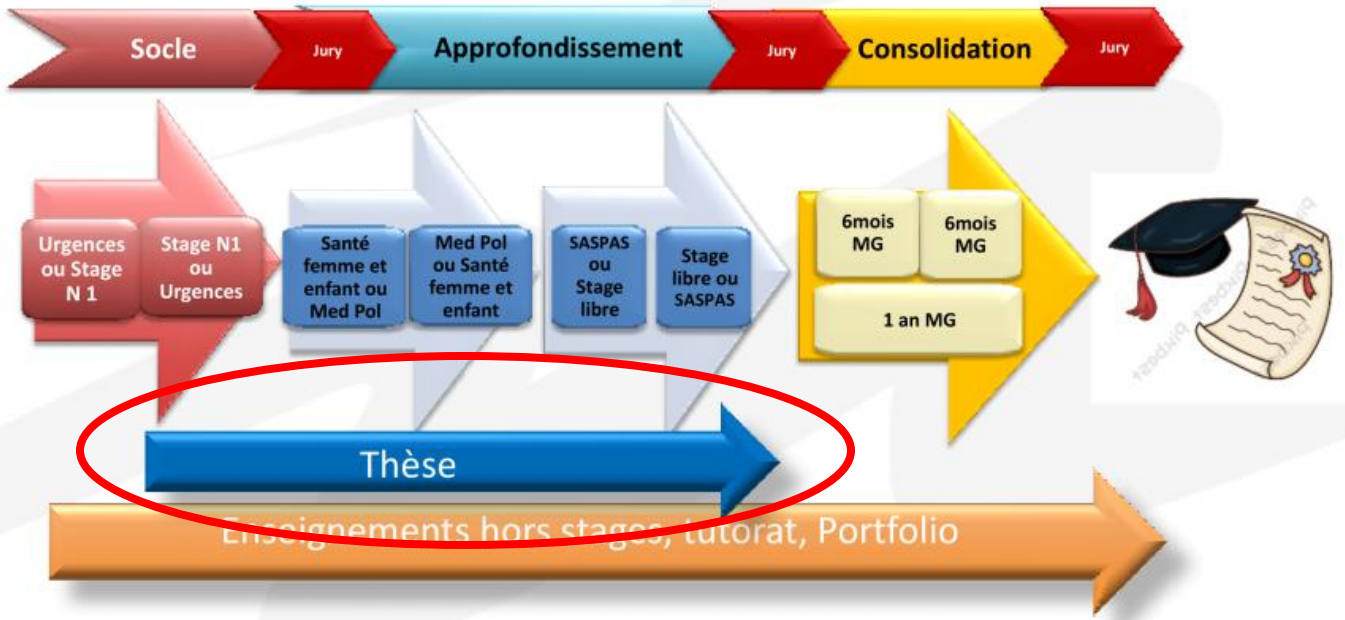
Socle
Jury
Approfondissement
Jury
Consolidation
Jury

Urgences ou Stage N 1
Stage N1 ou Urgences
Santé femme et enfant ou Med Pol
Med Pol ou Santé femme et enfant
SASPAS ou Stage libre
Stage libre ou SASPAS
6mois MG
6mois MG
1 an MG

Thèse

Enseignements hors stages, tutorat, Portfolio